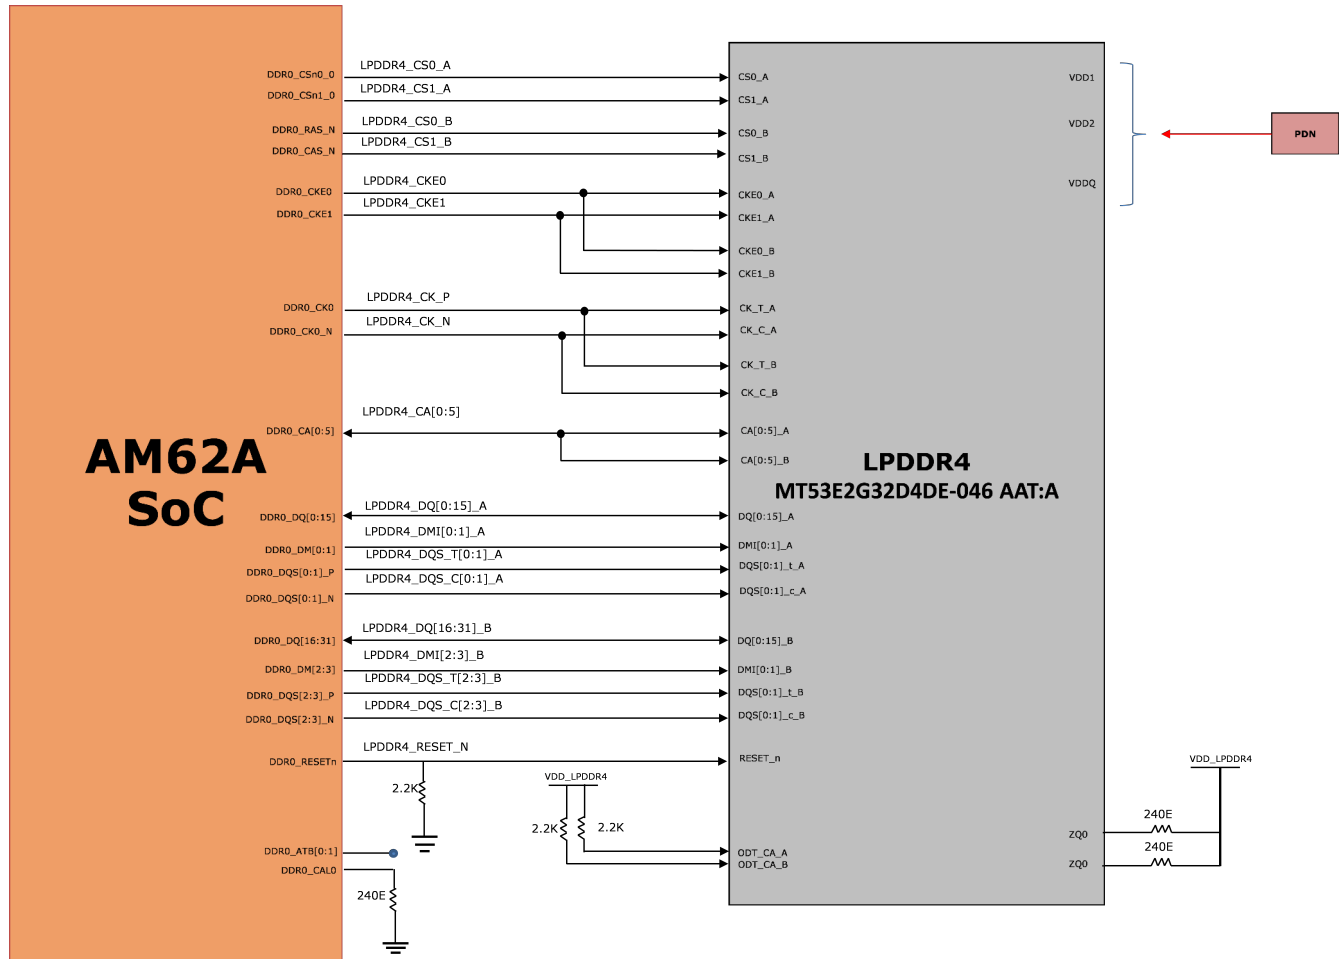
AM62A
SoC

DDR0_CSn0_0
DDR0_CSn1_0
DDR0_RAS_N
DDR0_CAS_N
DDR0_CKE0
DDR0_CKE1
DDR0_CK0
DDR0_CK0_N
DDR0_CA[0:5]
DDR0_DQ[0:15]
DDR0_DM[0:1]
DDR0_DQS[0:1]_P
DDR0_DQS[0:1]_N
DDR0_DQ[16:31]
DDR0_DM[2:3]
DDR0_DQS[2:3]_P
DDR0_DQS[2:3]_N
DDR0_RESETn
DDR0_ATB[0:1]
DDR0_CAL0

LPDDR4_CS0_A
LPDDR4_CS1_A
LPDDR4_CS0_B
LPDDR4_CS1_B
LPDDR4_CKE0
LPDDR4_CKE1
LPDDR4_CK_P
LPDDR4_CK_N
LPDDR4_CA[0:5]
LPDDR4_DQ[0:15]_A
LPDDR4_DMI[0:1]_A
LPDDR4_DQS_T[0:1]_A
LPDDR4_DQS_C[0:1]_A
LPDDR4_DQ[16:31]_B
LPDDR4_DMI[2:3]_B
LPDDR4_DQS_T[2:3]_B
LPDDR4_DQS_C[2:3]_B
LPDDR4_RESET_N

2.2K
240E
VDD_LPDDR4
2.2K
2.2K

CS0_A
CS1_A
CS0_B
CS1_B
CKE0_A
CKE1_A
CKE0_B
CKE1_B
CK_T_A
CK_C_A
CK_T_B
CK_C_B
CA[0:5]_A
CA[0:5]_B
DQ[0:15]_A
DMI[0:1]_A
DQS[0:1]_t_A
DQS[0:1]_c_A
DQ[0:15]_B
DMI[0:1]_B
DQS[0:1]_t_B
DQS[0:1]_c_B
RESET_n
ODT_CA_A
ODT_CA_B

VDD1
VDD2
VDDQ
ZQ0
ZQ0

LPDDR4
MT53E2G32D4DE-046 AAT:A

PDN

VDD_LPDDR4
240E
240E